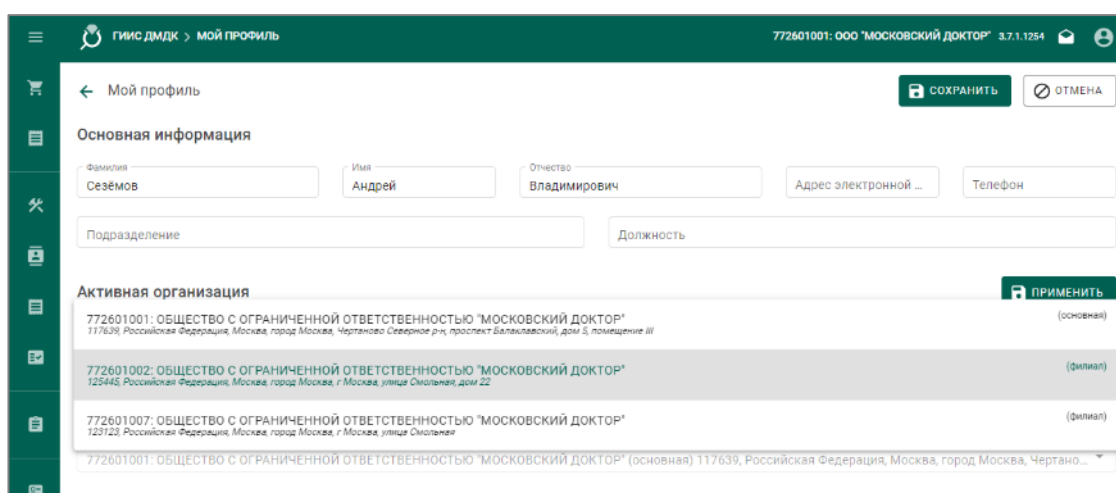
ГИИС ДМДК > МОЙ ПРОФИЛЬ

772601001: ООО "МОСКОВСКИЙ ДОКТОР" 3.7.1.1254

← Мой профиль

СОХРАНИТЬ

ОТМЕНА

Основная информация

Фамилия
Сезёмов

Имя
Андрей

Отчество
Владимирович

Адрес электронной ...

Телефон

Подразделение

Должность

Активная организация

ПРИМЕНИТЬ

772601001: ОБЩЕСТВО С ОГРАНИЧЕННОЙ ОТВЕТСТВЕННОСТЬЮ "МОСКОВСКИЙ ДОКТОР"
117639, Российская Федерация, Москва, город Москва, Чертаново Северное р-н, проспект Балаклавский, дом 5, помещение III
(основная)

772601002: ОБЩЕСТВО С ОГРАНИЧЕННОЙ ОТВЕТСТВЕННОСТЬЮ "МОСКОВСКИЙ ДОКТОР"
125445, Российская Федерация, Москва, город Москва, г Москва, улица Смольная, дом 22
(филиал)

772601007: ОБЩЕСТВО С ОГРАНИЧЕННОЙ ОТВЕТСТВЕННОСТЬЮ "МОСКОВСКИЙ ДОКТОР"
123123, Российская Федерация, Москва, город Москва, г Москва, улица Смольная
(филиал)

772601001: ОБЩЕСТВО С ОГРАНИЧЕННОЙ ОТВЕТСТВЕННОСТЬЮ "МОСКОВСКИЙ ДОКТОР" (основная) 117639, Российская Федерация, Москва, город Москва, Чертано...